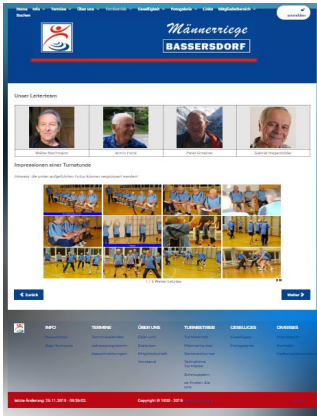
Home Info Termine Über uns Turnbetrieb Geselligkeit Fotogalerie Links Mitgliederbereich
Suchen
anmelden

Männerriege
BASSERSDORF

Unser Leiterteam

Walter Bachmann | Armin Frank | Peter Graber | Gabriel Hagenbüchler

Impressionen einer Turnstunde

Hinweis: Alle unten aufgeführten Fotos können vergrössert werden!

1 / 3 Weiter Letztes

< Zurück

Weiter >

INFO | TERMINE | ÜBER UNS | TURNBETRIEB | GESELLIGES | DIVERSES

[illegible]

letzte Änderung: 26.11.2019 - 09:59:03

Copyright © 1930 - 2019